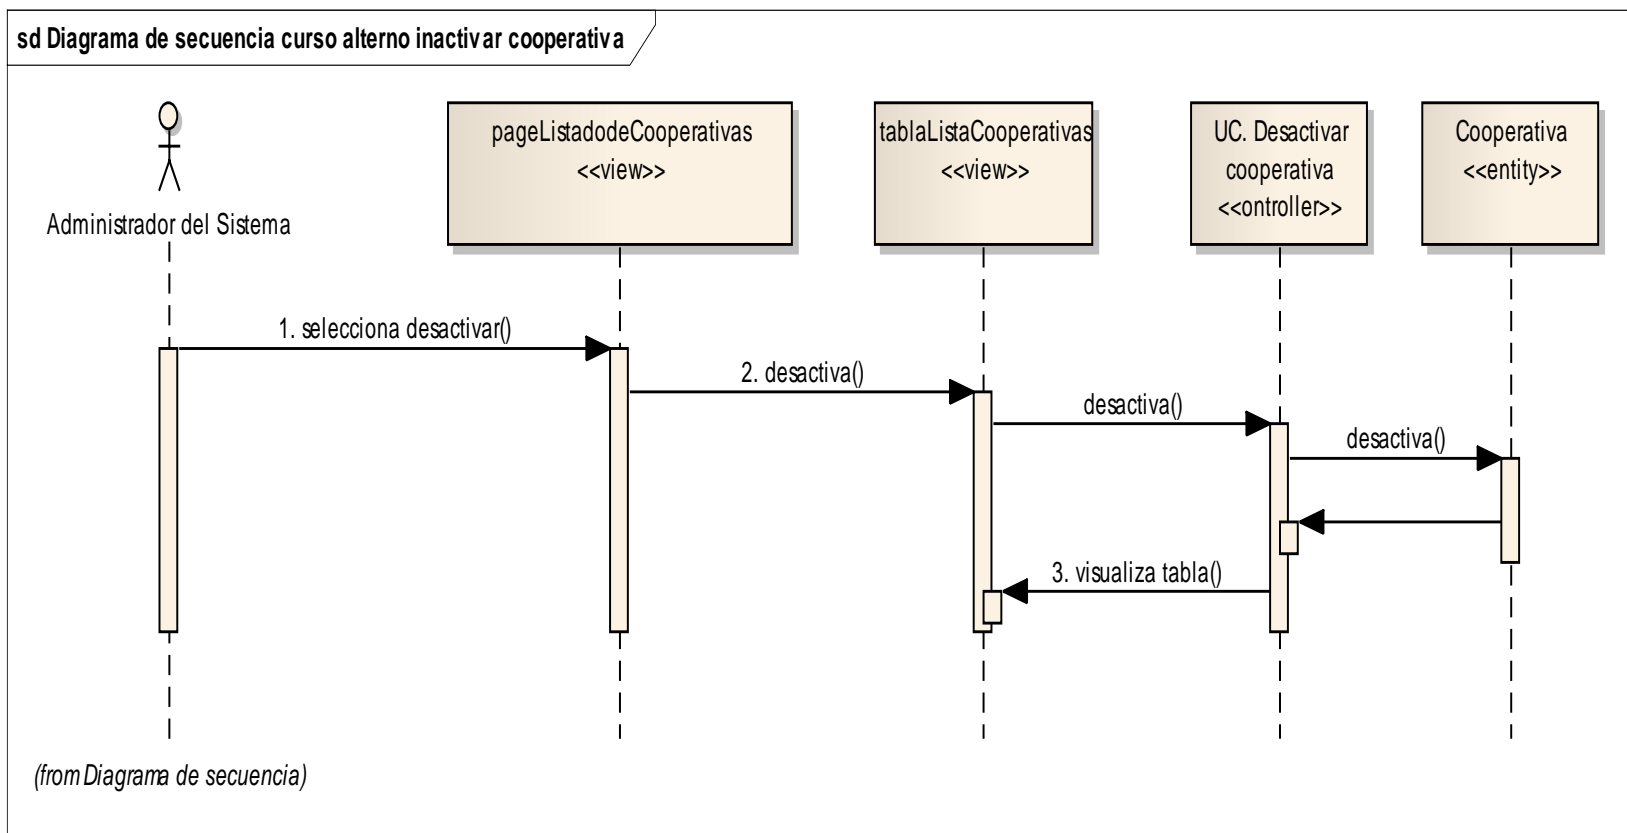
sd Diagrama de secuencia curso alterno inactivar cooperativa

Administrador del Sistema

pageListadodeCooperativas
<<view>>

tablaListaCooperativas
<<view>>

UC. Desactivar cooperativa
<<controller>>

Cooperativa
<<entity>>

1. selecciona desactivar()

2. desactiva()

desactiva()

desactiva()

3. visualiza tabla()

(from Diagrama de secuencia)